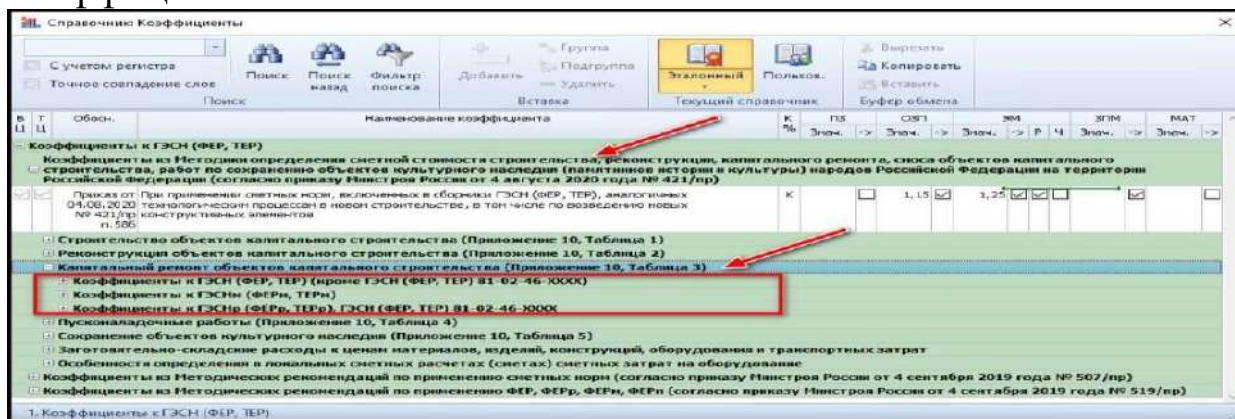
Справочник Коэффициенты

С учетом регистра
Точное совпадение слов
Поиск
Поиск назад
Фильтр поиска
Поиск
Добавить
Группа
Подгруппа
Удалить
Вставка
Эталонный
Пользов.
Текущий справочник
Вырезать
Копировать
Вставить
Буфер обмена

| В Ц | Т Ц | Обосн. | Наименование коэффициента | К % | ПЗ Знач. | -> | ОЗП Знач. | -> | ЭМ Знач. | -> | Р | Ч | ЗПМ Знач. | -> | МАТ Знач. | -> |
|---|---|---|---|---|---|---|---|---|---|---|---|---|---|---|---|---|

Коэффициенты к ГЭСН (ФЕР, ТЕР)
Коэффициенты из Методики определения сметной стоимости строительства, реконструкции, капитального ремонта, сноса объектов капитального строительства, работ по сохранению объектов культурного наследия (памятников истории и культуры) народов Российской Федерации на территории Российской Федерации (согласно приказу Минстроя России от 4 августа 2020 года № 421/пр)

Приказ от 04.08.2020 № 421/пр п. 58б | При применении сметных норм, включенных в сборники ГЭСН (ФЕР, ТЕР), аналогичных технологическим процессам в новом строительстве, в том числе по возведению новых конструктивных элементов | К | 1,15 | 1,25

Строительство объектов капитального строительства (Приложение 10, Таблица 1)
Реконструкция объектов капитального строительства (Приложение 10, Таблица 2)
Капитальный ремонт объектов капитального строительства (Приложение 10, Таблица 3)
Коэффициенты к ГЭСН (ФЕР, ТЕР) (кроме ГЭСН (ФЕР, ТЕР) 81-02-46-XXXX)
Коэффициенты к ГЭСНм (ФЕРм, ТЕРм)
Коэффициенты к ГЭСНр (ФЕРр, ТЕРр), ГЭСН (ФЕР, ТЕР) 81-02-46-XXXX
Пусконаладочные работы (Приложение 10, Таблица 4)
Сохранение объектов культурного наследия (Приложение 10, Таблица 5)
Заготовительно-складские расходы к ценам материалов, изделий, конструкций, оборудования и транспортных затрат
Особенности определения в локальных сметных расчетах (сметах) сметных затрат на оборудование
Коэффициенты из Методических рекомендаций по применению сметных норм (согласно приказу Минстроя России от 4 сентября 2019 года № 507/пр)
Коэффициенты из Методических рекомендаций по применению ФЕР, ФЕРр, ФЕРм, ФЕРп (согласно приказу Минстроя России от 4 сентября 2019 года № 519/пр)

1. Коэффициенты к ГЭСН (ФЕР, ТЕР)